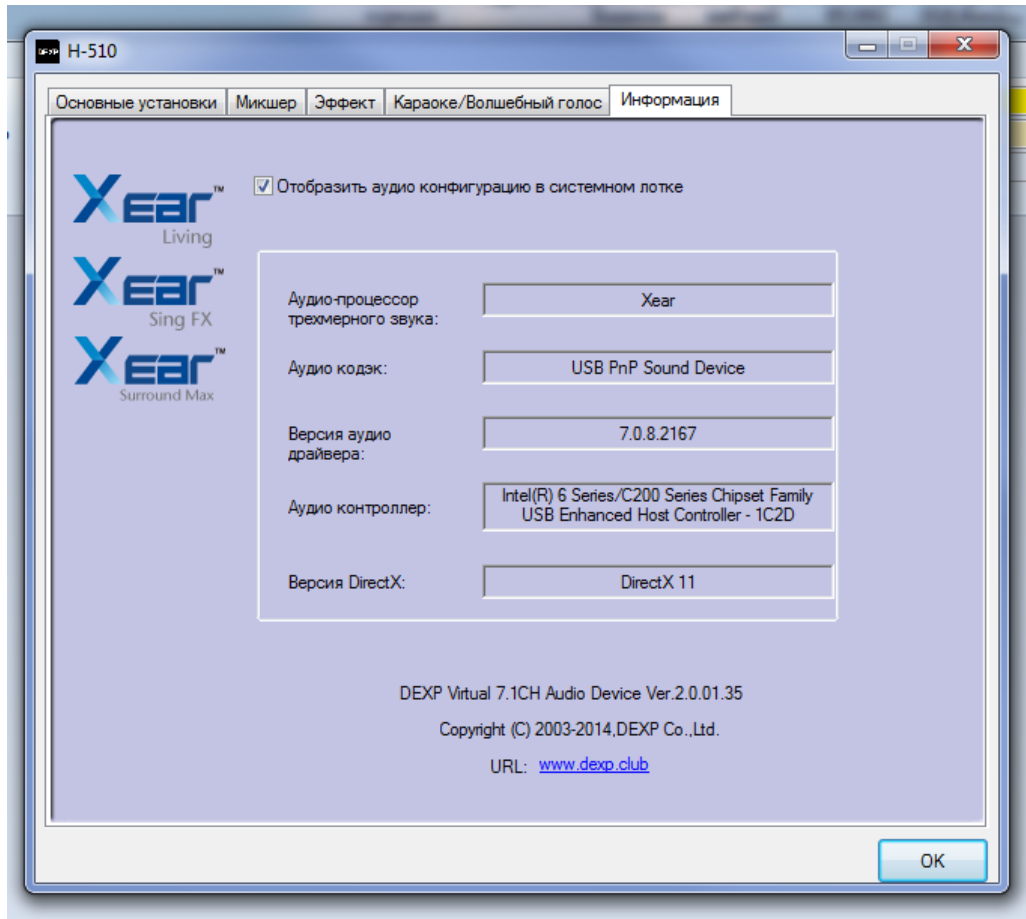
DEXP H-510

Основные установки | Микшер | Эффект | Караоке/Волшебный голос | Информация

Xear™ Living
Xear™ Sing FX
Xear™ Surround Max

☑ Отобразить аудио конфигурацию в системном лотке

Аудио-процессор трехмерного звука: Xear

Аудио кодэк: USB PnP Sound Device

Версия аудио драйвера: 7.0.8.2167

Аудио контроллер: Intel(R) 6 Series/C200 Series Chipset Family USB Enhanced Host Controller - 1C2D

Версия DirectX: DirectX 11

DEXP Virtual 7.1CH Audio Device Ver.2.0.01.35

Copyright (C) 2003-2014,DEXP Co.,Ltd.

URL: www.dexp.club

OK